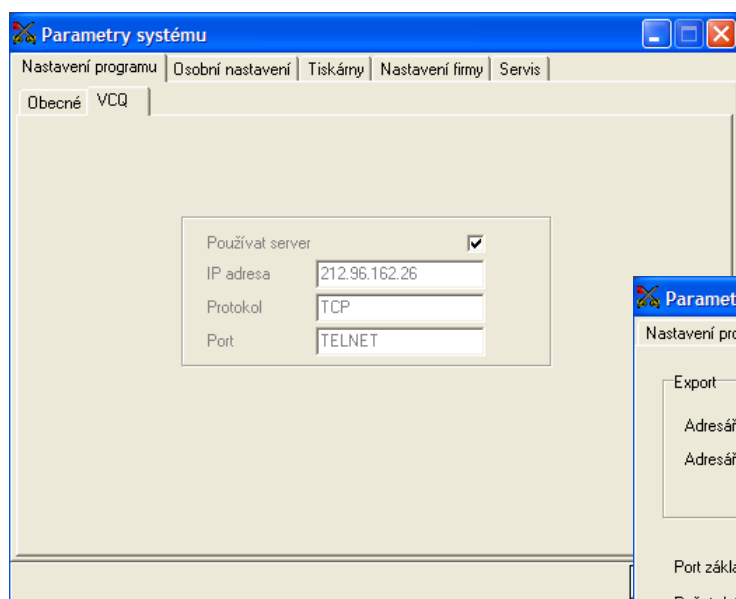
Parametry systému

Nastavení programu | Osobní nastavení | Tiskárny | Nastavení firmy | Servis

Obecné | VCQ

Používat server

IP adresa 212.96.162.26

Protokol TCP

Port TELNET

Paramet

Nastavení pro

Export

Adresář

Adresář

Port zákla